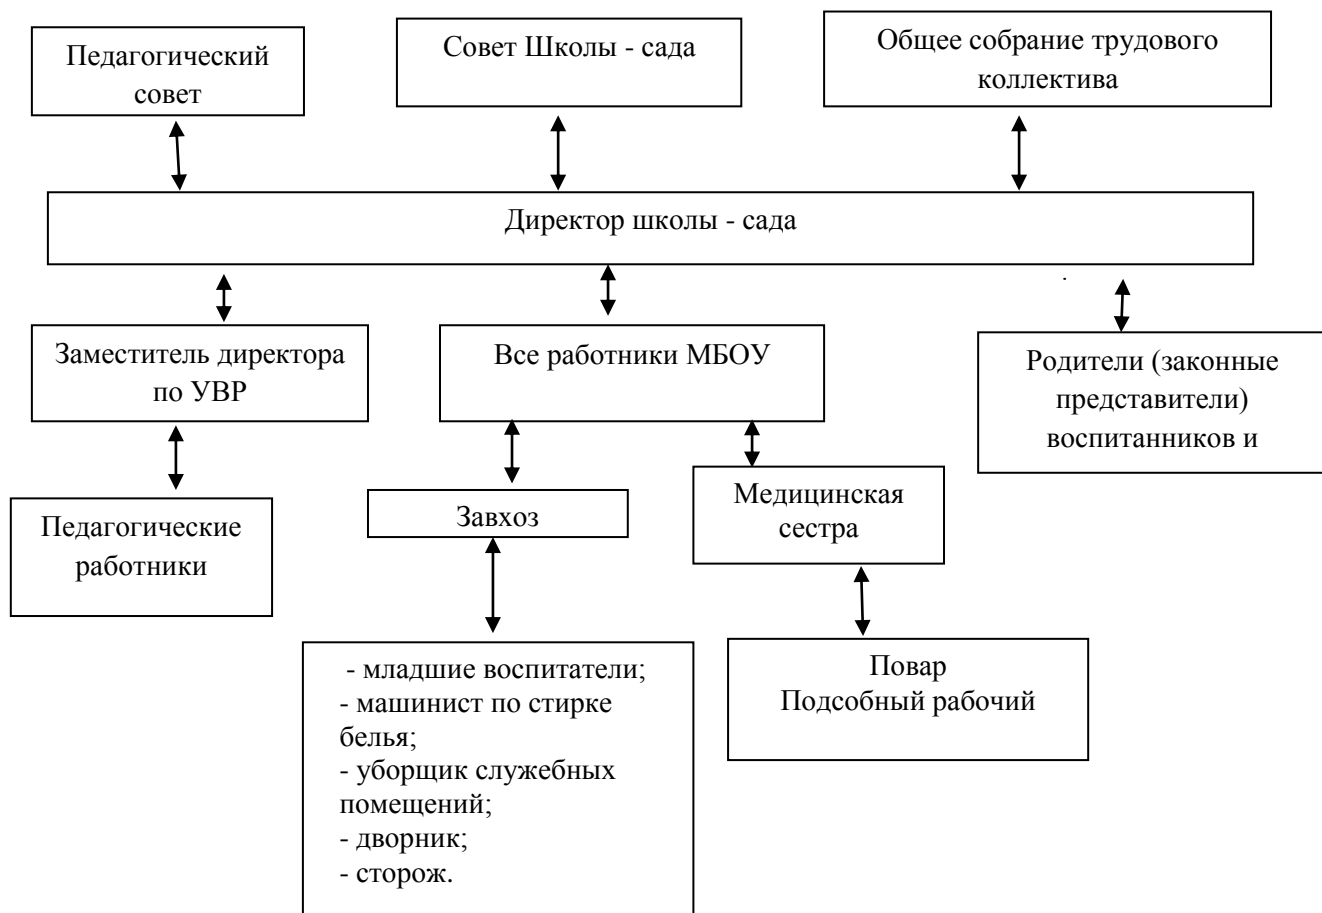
Педагогический совет

Совет Школы - сада

Общее собрание трудового коллектива

Директор школы - сада

Заместитель директора по УВР

Все работники МБОУ

Родители (законные представители) воспитанников и

Педагогические работники

Завхоз

Медицинская сестра

- младшие воспитатели;
- машинист по стирке белья;
- уборщик служебных помещений;
- дворник;
- сторож.

Повар
Подсобный рабочий